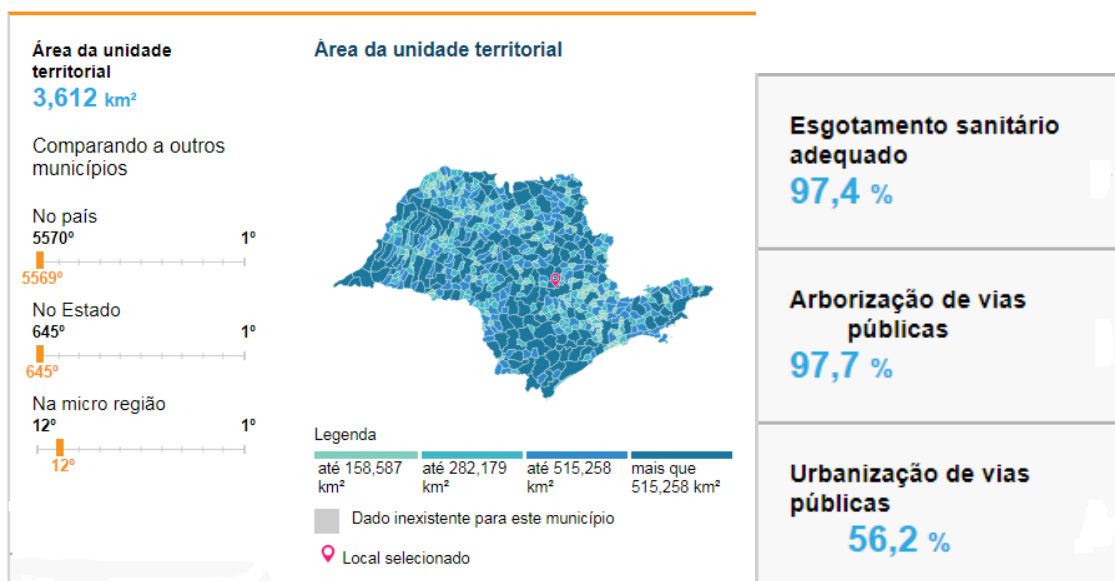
Área da unidade territorial
3,612 km²

Comparando a outros municípios

No país
5570º 1º
5569º

No Estado
645º 1º
645º

Na micro região
12º 1º
12º

Área da unidade territorial

Legenda

| até 158,587 km² | até 282,179 km² | até 515,258 km² | mais que 515,258 km² |
|---|---|---|---|

Dado inexistente para este município

Local selecionado

Esgotamento sanitário adequado
97,4 %

Arborização de vias públicas
97,7 %

Urbanização de vias públicas
56,2 %